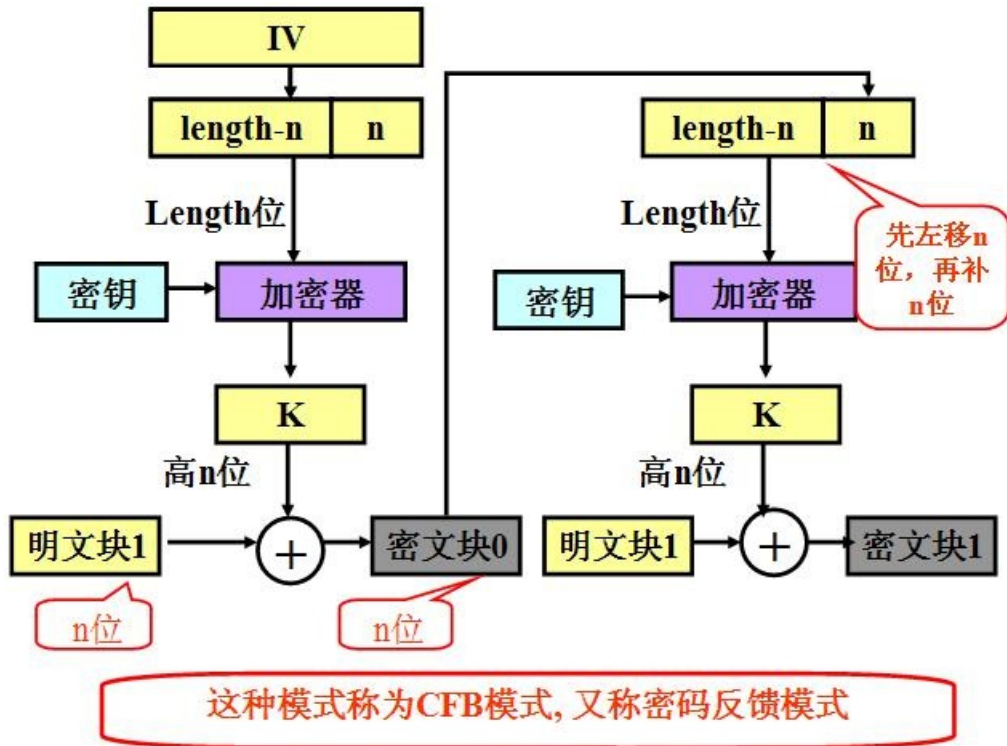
IV

length-n | n

Length位

密钥

加密器

K

高n位

明文块1

+

密文块0

n位

n位

length-n | n

先左移n位，再补n位

Length位

密钥

加密器

K

高n位

明文块1

+

密文块1

这种模式称为CFB模式, 又称密码反馈模式